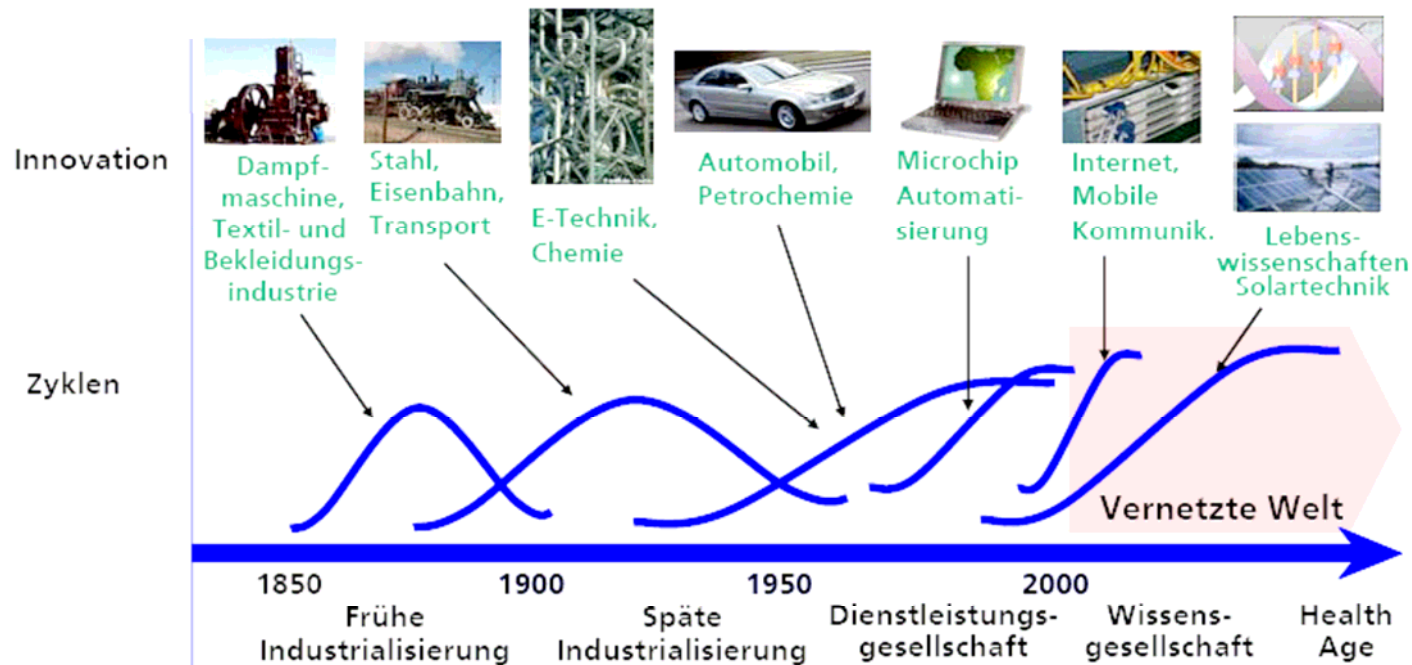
Innovation

Dampfmaschine, Textil- und Bekleidungsindustrie

Stahl, Eisenbahn, Transport

E-Technik, Chemie

Automobil, Petrochemie

Microchip Automatisierung

Internet, Mobile Kommunik.

Lebenswissenschaften Solartechnik

Zyklen

Vernetzte Welt

1850

1900

1950

2000

Frühe Industrialisierung

Späte Industrialisierung

Dienstleistungsgesellschaft

Wissensgesellschaft

Health Age